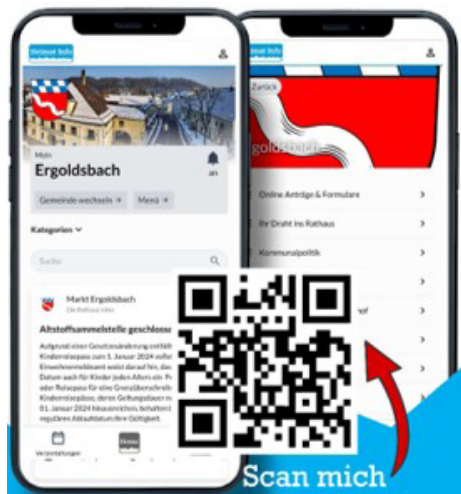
Heimat Info

Mein
Ergoldsbach
an

Gemeinde wechseln
Menü

Kategorien

Suche

Markt Ergoldsbach
Die Rathaus-Infos

Altstoffsammelstelle geschlosse

Aufgrund einer Gesetzesänderung entfällt Kinderreisepass zum 1. Januar 2024 voller Einwohnermeldeamt weist darauf hin, das Datum auch für Kinder jeden Alters ein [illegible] oder Reisepass für eine Grenzübertschreit Kinderreisepässe, deren Gültigkeitsdauer ü 01. Januar 2024 hinausreichen, behalten ih regulären Ablaufdatum ihre Gültigkeit

Veranstaltungen

Heimat Info

Zurück

Ergoldsbach

Online Anträge & Formulare

Ihr Draht ins Rathaus

Kommunalpolitik

Scan mich